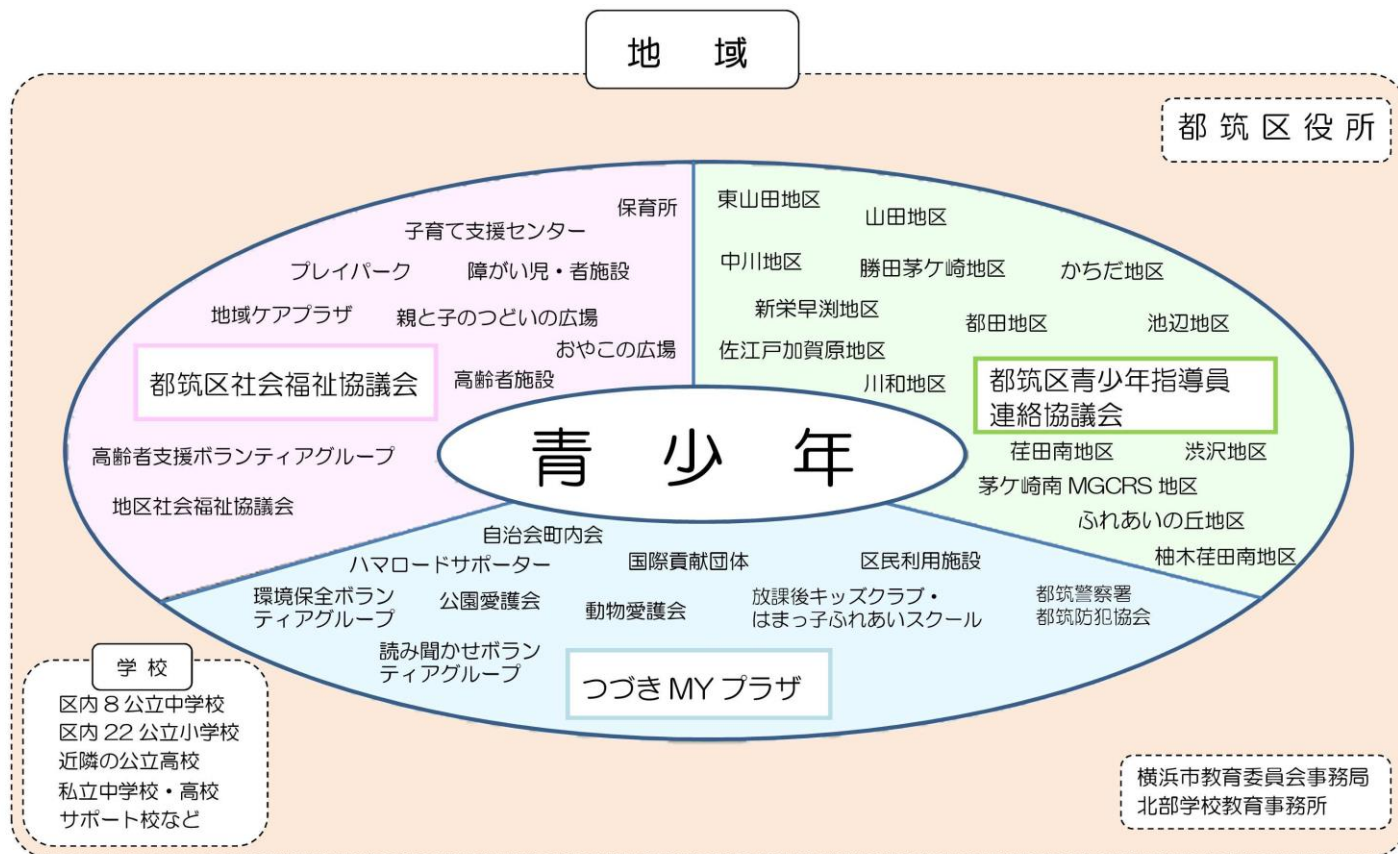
地　域

都筑区役所

保育所
子育て支援センター
プレイパーク
障がい児・者施設
地域ケアプラザ
親と子のつどいの広場
おやこの広場
都筑区社会福祉協議会
高齢者施設
高齢者支援ボランティアグループ
地区社会福祉協議会

東山田地区
山田地区
中川地区
勝田茅ケ崎地区
かちだ地区
新栄早渕地区
都田地区
池辺地区
佐江戸加賀原地区
川和地区
都筑区青少年指導員連絡協議会
荏田南地区
渋沢地区
茅ケ崎南 MGCRS 地区
ふれあいの丘地区
柚木荏田南地区

青　少　年

自治会町内会
ハマロードサポーター
国際貢献団体
区民利用施設
環境保全ボランティアグループ
公園愛護会
動物愛護会
放課後キッズクラブ・はまっ子ふれあいスクール
都筑警察署
都筑防犯協会
読み聞かせボランティアグループ
つづき MY プラザ

学校
区内８公立中学校
区内 22 公立小学校
近隣の公立高校
私立中学校・高校
サポート校など

横浜市教育委員会事務局
北部学校教育事務所